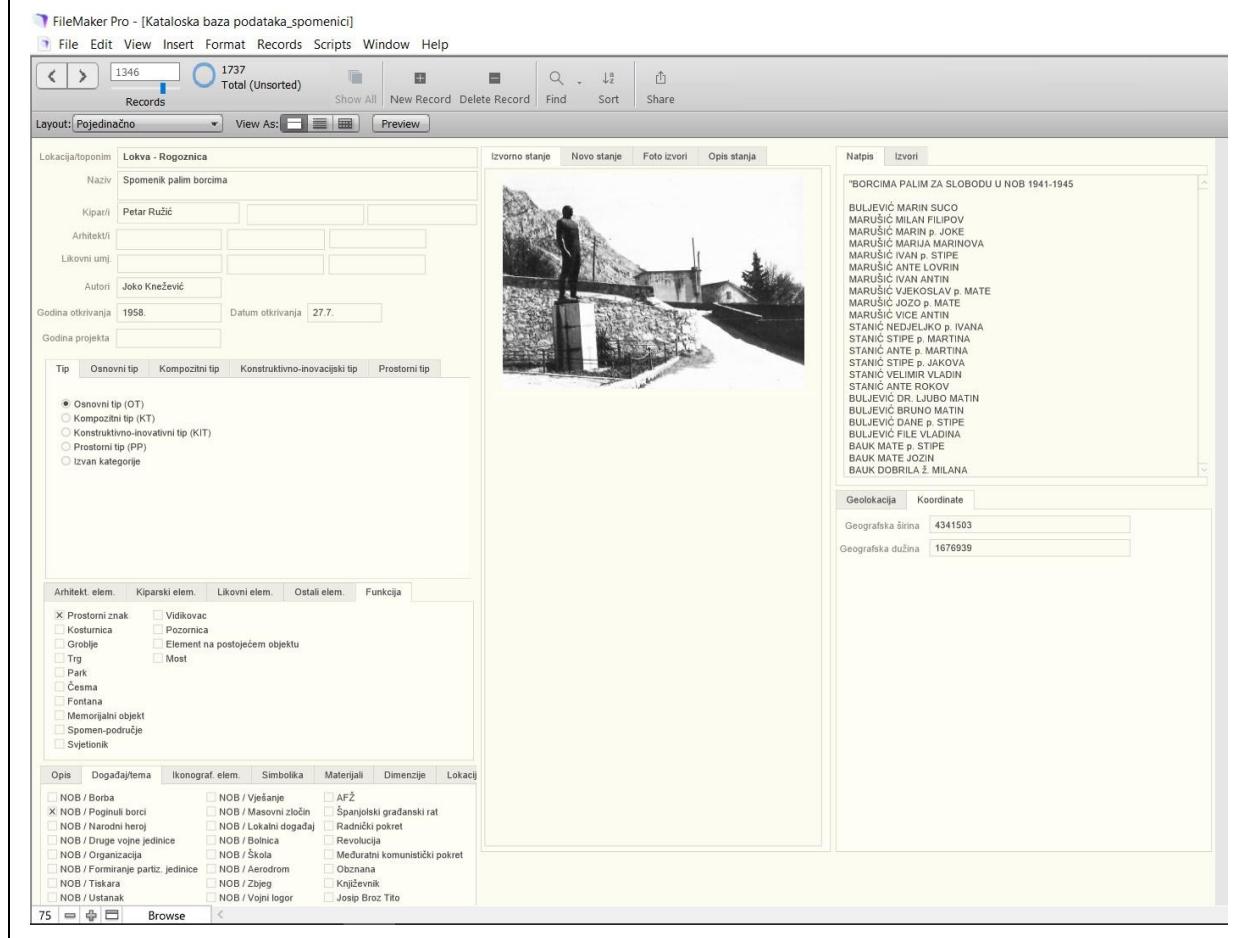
FileMaker Pro - [Kataloska baza podataka_spomenici]

File Edit View Insert Format Records Scripts Window Help

1346
Records
1737
Total (Unsorted)
Show All New Record Delete Record Find Sort Share

Layout: Pojedinačno View As: Preview

Lokacija/toponim Lokva - Rogoznica
Naziv Spomenik palim borcima
Kipar/i Petar Ružić
Arhitekt/i
Likovni umj.
Autori Joko Knežević
Godina otkrivanja 1958. Datum otkrivanja 27.7.
Godina projekta

Tip | Osnovni tip | Kompozitni tip | Konstruktivno-inovacijski tip | Prostorni tip

Osnovni tip (OT)
Kompozitni tip (KT)
Konstruktivno-inovativni tip (KIT)
Prostorni tip (PP)
Izvan kategorije

Arhitekt. elem. | Kiparski elem. | Likovni elem. | Ostali elem. | Funkcija

× Prostorni znak
Kosturnica
Groblje
Trg
Park
Česma
Fontana
Memorijalni objekt
Spomen-područje
Svjetionik
Vidikovac
Pozornica
Element na postojećem objektu
Most

Opis | Događaj/tema | Ikonograf. elem. | Simbolika | Materijali | Dimenzije | Lokacij

NOB / Borba
× NOB / Poginuli borci
NOB / Narodni heroj
NOB / Druge vojne jedinice
NOB / Organizacija
NOB / Formiranje partiz. jedinice
NOB / Tiskara
NOB / Ustanak
NOB / Vješanje
NOB / Masovni zločin
NOB / Lokalni događaj
NOB / Bolnica
NOB / Škola
NOB / Aerodrom
NOB / Zbjeg
NOB / Vojni logor
AFŽ
Španjolski građanski rat
Radnički pokret
Revolucija
Međuratni komunistički pokret
Obznana
Književnik
Josip Broz Tito

Izvorno stanje | Novo stanje | Foto izvori | Opis stanja

Natpis | Izvori

"BORCIMA PALIM ZA SLOBODU U NOB 1941-1945

BULJEVIĆ MARIN SUCO
MARUŠIĆ MILAN FILIPOV
MARUŠIĆ MARIN p. JOKE
MARUŠIĆ MARIJA MARINOVA
MARUŠIĆ IVAN p. STIPE
MARUŠIĆ ANTE LOVRIN
MARUŠIĆ IVAN ANTIN
MARUŠIĆ VJEKOSLAV p. MATE
MARUŠIĆ JOZO p. MATE
MARUŠIĆ VICE ANTIN
STANIĆ NEDJELJKO p. IVANA
STANIĆ STIPE p. MARTINA
STANIĆ ANTE p. MARTINA
STANIĆ STIPE p. JAKOVA
STANIĆ VELIMIR VLADIN
STANIĆ ANTE ROKOV
BULJEVIĆ DR. LJUBO MATIN
BULJEVIĆ BRUNO MATIN
BULJEVIĆ DANE p. STIPE
BULJEVIĆ FILE VLADINA
BAUK MATE p. STIPE
BAUK MATE JOZIN
BAUK DOBRILA Ž. MILANA

Geolokacija | Koordinate
Geografska širina 4341503
Geografska dužina 1676939

75 Browse